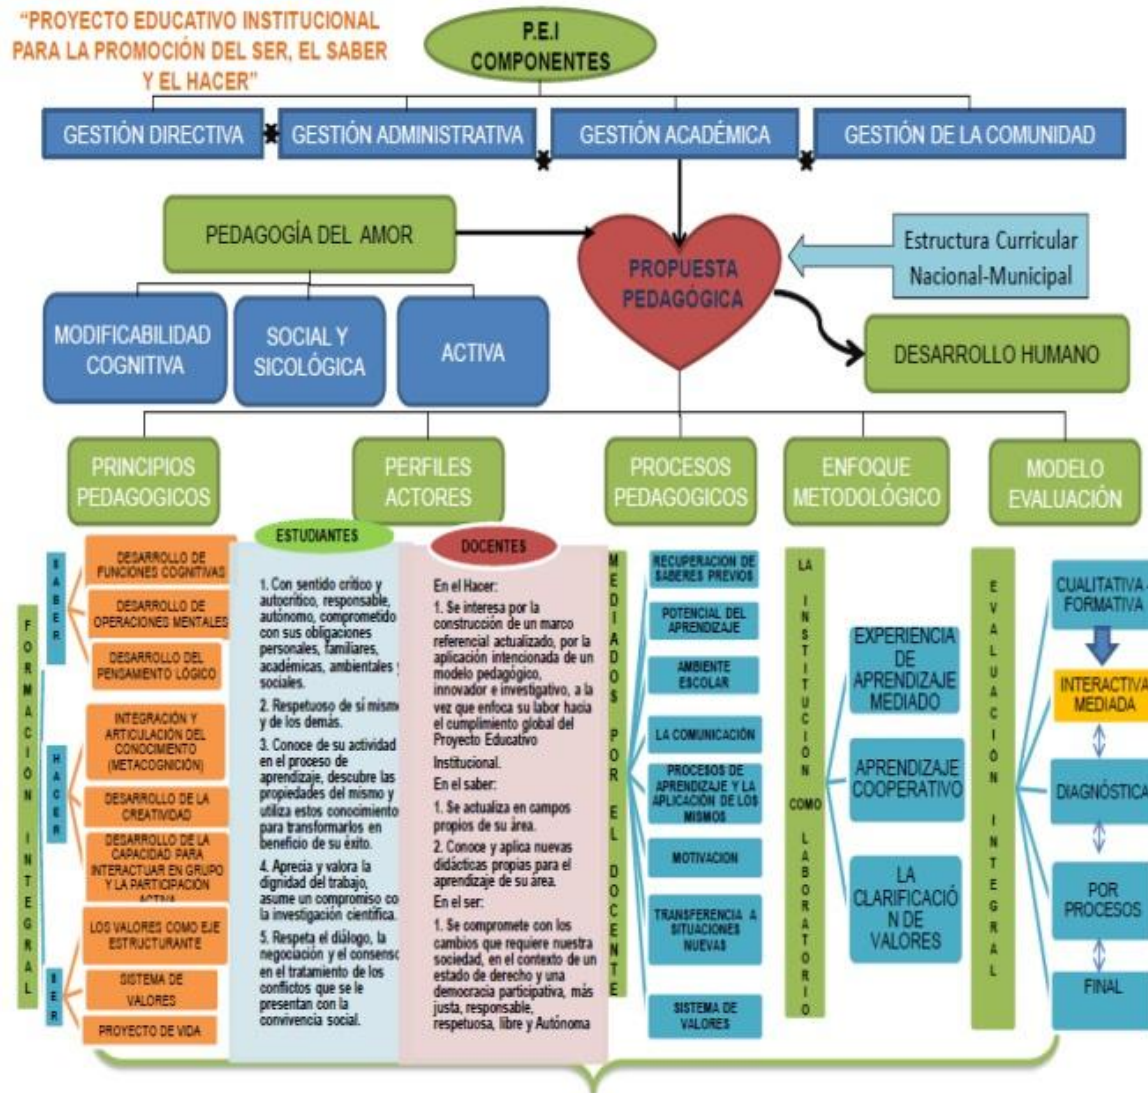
"PROYECTO EDUCATIVO INSTITUCIONAL PARA LA PROMOCIÓN DEL SER, EL SABER Y EL HACER"

P.E.I COMPONENTES

GESTIÓN DIRECTIVA

GESTIÓN ADMINISTRATIVA

GESTIÓN ACADÉMICA

GESTIÓN DE LA COMUNIDAD

PEDAGOGÍA DEL AMOR

PROPUESTA PEDAGÓGICA

Estructura Curricular Nacional-Municipal

MODIFICABILIDAD COGNITIVA

SOCIAL Y SICOLÓGICA

ACTIVA

DESARROLLO HUMANO

PRINCIPIOS PEDAGOGICOS

PERFILES ACTORES

PROCESOS PEDAGOGICOS

ENFOQUE METODOLÓGICO

MODELO EVALUACIÓN

FORMACIÓN INTEGRAL

SABER

DESARROLLO DE FUNCIONES COGNITIVAS

DESARROLLO DE OPERACIONES MENTALES

DESARROLLO DEL PENSAMIENTO LÓGICO

HACER

INTEGRACIÓN Y ARTICULACIÓN DEL CONOCIMIENTO (METACOGNICIÓN)

DESARROLLO DE LA CREATIVIDAD

DESARROLLO DE LA CAPACIDAD PARA INTERACTUAR EN GRUPO Y LA PARTICIPACIÓN ACTIVA

SER

LOS VALORES COMO EJE ESTRUCTURANTE

SISTEMA DE VALORES

PROYECTO DE VIDA

ESTUDIANTES

1. Con sentido crítico y autocrítico, responsable, autónomo, comprometido con sus obligaciones personales, familiares, académicas, ambientales y sociales.

2. Respetuoso de sí mismo y de los demás.

3. Conoce de su actividad en el proceso de aprendizaje, descubre las propiedades del mismo y utiliza estos conocimientos para transformarlos en beneficio de su éxito.

4. Aprecia y valora la dignidad del trabajo, asume un compromiso con la investigación científica.

5. Respeta el diálogo, la negociación y el consenso en el tratamiento de los conflictos que se le presentan con la convivencia social.

DOCENTES

En el Hacer:

1. Se interesa por la construcción de un marco referencial actualizado, por la aplicación intencionada de un modelo pedagógico, innovador e investigativo, a la vez que enfoca su labor hacia el cumplimiento global del Proyecto Educativo Institucional.

En el saber:

1. Se actualiza en campos propios de su área.

2. Conoce y aplica nuevas didácticas propias para el aprendizaje de su área.

En el ser:

1. Se compromete con los cambios que requiere nuestra sociedad, en el contexto de un estado de derecho y una democracia participativa, más justa, responsable, respetuosa, libre y Autónoma

MEDIADOS POR EL DOCENTE

RECUPERACION DE SABERES PREVIOS

POTENCIAL DEL APRENDIZAJE

AMBIENTE ESCOLAR

LA COMUNICACIÓN

PROCESOS DE APRENDIZAJE Y LA APLICACIÓN DE LOS MISMOS

MOTIVACION

TRANSFERENCIA A SITUACIONES NUEVAS

SISTEMA DE VALORES

LA INSTITUCION COMO LABORATORIO

EXPERIENCIA DE APRENDIZAJE MEDIADO

APRENDIZAJE COOPERATIVO

LA CLARIFICACIÓN DE VALORES

EVALUACIÓN INTEGRAL

CUALITATIVA-FORMATIVA

INTERACTIVA MEDIADA

DIAGNÓSTICA

POR PROCESOS

FINAL